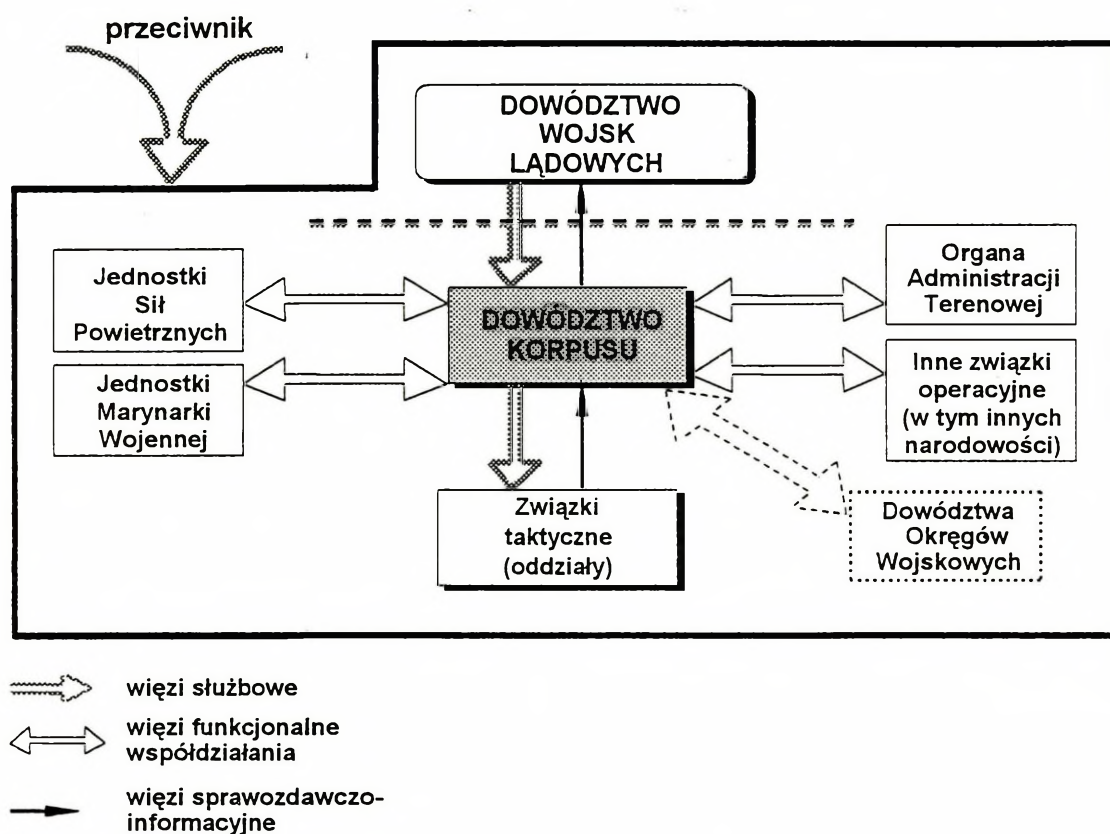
przeciwnik

DOWÓDZTWO WOJSK LĄDOWYCH

Jednostki Sił Powietrznych

Jednostki Marynarki Wojennej

DOWÓDZTWO KORPUSU

Organa Administracji Terenowej

Inne związki operacyjne (w tym innych narodowości)

Związki taktyczne (oddziały)

Dowództwa Okręgów Wojskowych

więzi służbowe

więzi funkcjonalne współdziałania

więzi sprawozdawczo-informacyjne